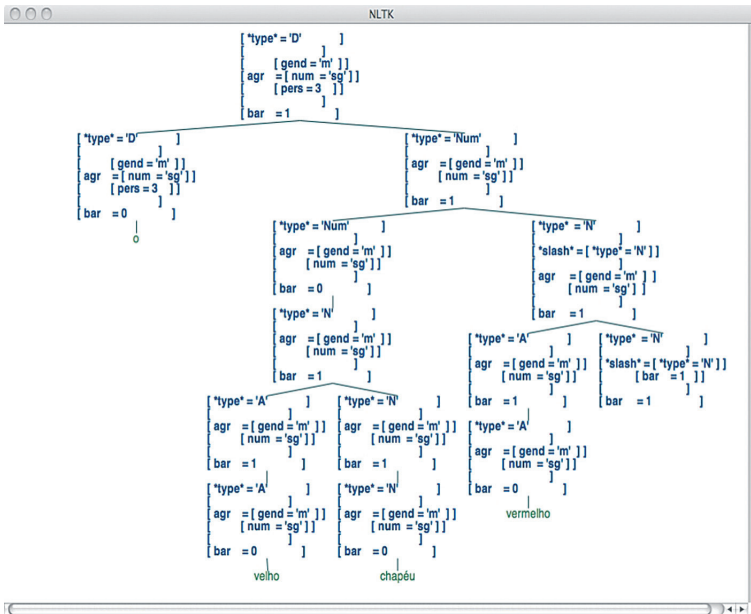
NLTK

[ *type* = 'D' ]
[ ]
[ [ gend = 'm' ] ]
[ agr = [ num = 'sg' ] ]
[ [ pers = 3 ] ]
[ ]
[ bar = 1 ]

[ *type* = 'D' ]
[ ]
[ [ gend = 'm' ] ]
[ agr = [ num = 'sg' ] ]
[ [ pers = 3 ] ]
[ ]
[ bar = 0 ]

o

[ *type* = 'Num' ]
[ ]
[ agr = [ gend = 'm' ] ]
[ [ num = 'sg' ] ]
[ ]
[ bar = 1 ]

[ *type* = 'Num' ]
[ ]
[ agr = [ gend = 'm' ] ]
[ [ num = 'sg' ] ]
[ ]
[ bar = 0 ]

[ *type* = 'N' ]
[ ]
[ agr = [ gend = 'm' ] ]
[ [ num = 'sg' ] ]
[ ]
[ bar = 1 ]

[ *type* = 'A' ]
[ ]
[ agr = [ gend = 'm' ] ]
[ [ num = 'sg' ] ]
[ ]
[ bar = 1 ]

[ *type* = 'A' ]
[ ]
[ agr = [ gend = 'm' ] ]
[ [ num = 'sg' ] ]
[ ]
[ bar = 0 ]

velho

[ *type* = 'N' ]
[ ]
[ agr = [ gend = 'm' ] ]
[ [ num = 'sg' ] ]
[ ]
[ bar = 1 ]

[ *type* = 'N' ]
[ ]
[ agr = [ gend = 'm' ] ]
[ [ num = 'sg' ] ]
[ ]
[ bar = 0 ]

chapéu

[ *type* = 'N' ]
[ ]
[ *slash* = [ *type* = 'N' ] ]
[ ]
[ agr = [ gend = 'm' ] ]
[ [ num = 'sg' ] ]
[ ]
[ bar = 1 ]

[ *type* = 'A' ]
[ ]
[ agr = [ gend = 'm' ] ]
[ [ num = 'sg' ] ]
[ ]
[ bar = 1 ]

[ *type* = 'A' ]
[ ]
[ agr = [ gend = 'm' ] ]
[ [ num = 'sg' ] ]
[ ]
[ bar = 0 ]

vermelho

[ *type* = 'N' ]
[ ]
[ *slash* = [ *type* = 'N' ] ]
[ [ bar = 1 ] ]
[ ]
[ bar = 1 ]